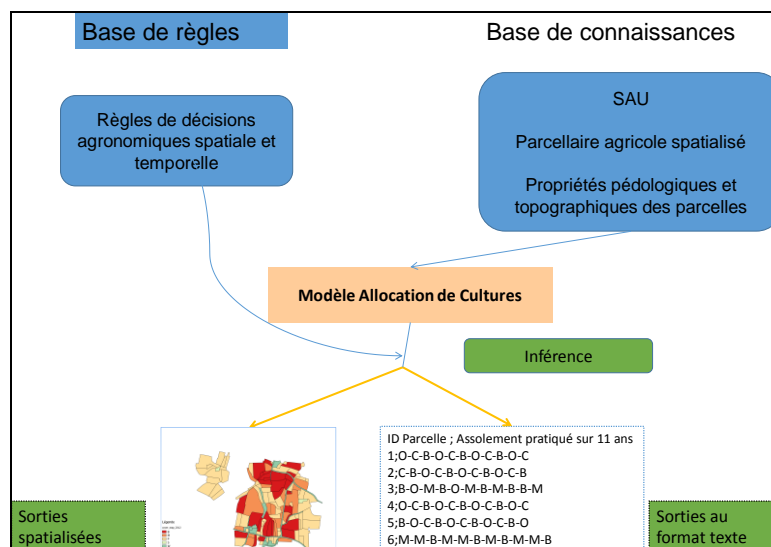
Base de règles

Base de connaissances

Règles de décisions agronomiques spatiale et temporelle

SAU

Parcellaire agricole spatialisé

Propriétés pédologiques et topographiques des parcelles

Modèle Allocation de Cultures

Inférence

Légende

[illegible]

ID Parcelle ; Assolement pratiqué sur 11 ans
1;O-C-B-O-C-B-O-C-B-O-C
2;C-B-O-C-B-O-C-B-O-C-B
3;B-O-M-B-O-M-B-M-B-B-M
4;O-C-B-O-C-B-O-C-B-O-C
5;B-O-C-B-O-C-B-O-C-B-O
6;M-M-B-M-M-B-M-B-M-M-B

Sorties spatialisées

Sorties au format texte